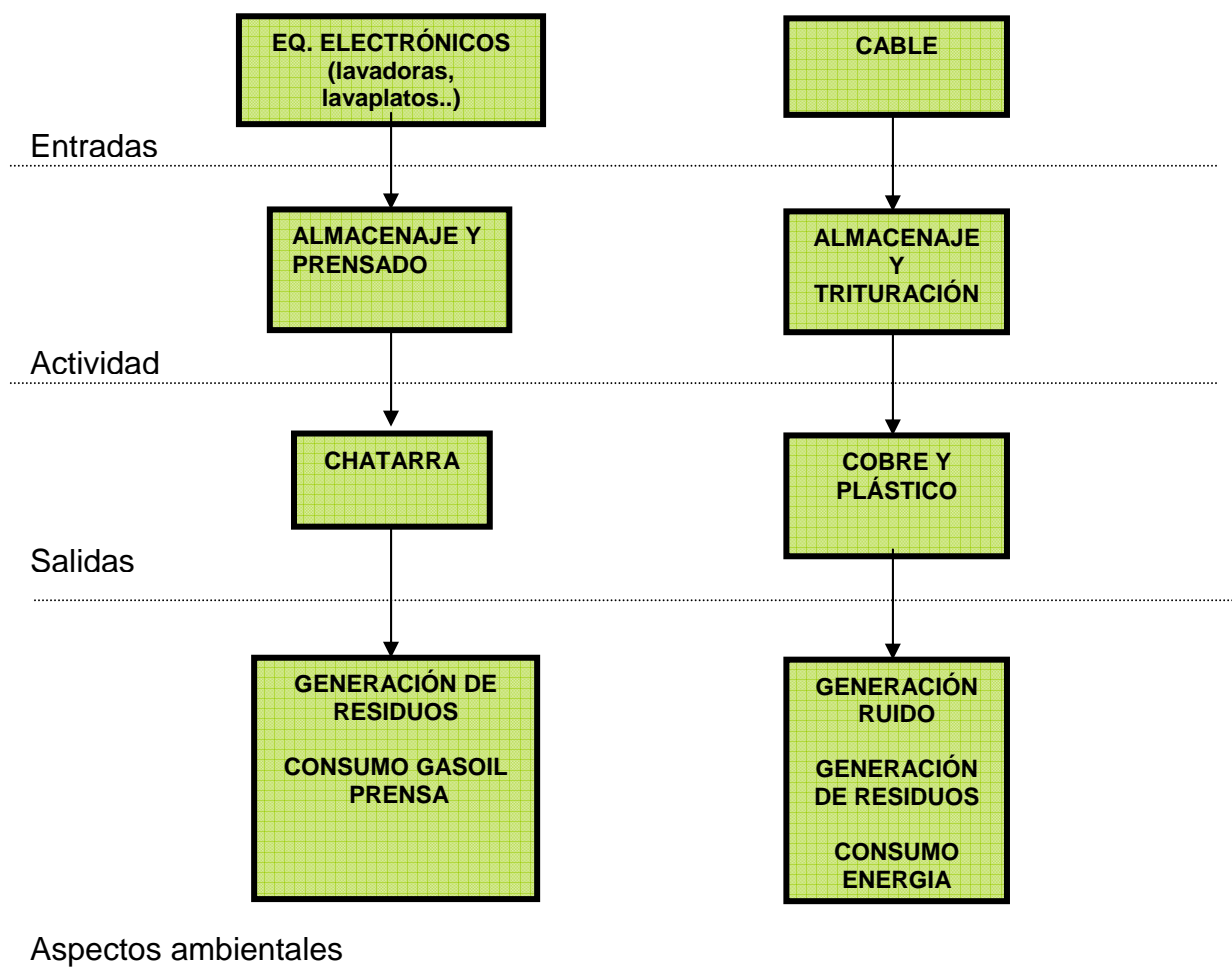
EQ. ELECTRÓNICOS (lavadoras, lavaplatos..)

CABLE

Entradas

ALMACENAJE Y PRENSADO

ALMACENAJE Y TRITURACIÓN

Actividad

CHATARRA

COBRE Y PLÁSTICO

Salidas

GENERACIÓN DE RESIDUOS

CONSUMO GASOIL PRENSA

GENERACIÓN RUIDO

GENERACIÓN DE RESIDUOS

CONSUMO ENERGIA

Aspectos ambientales